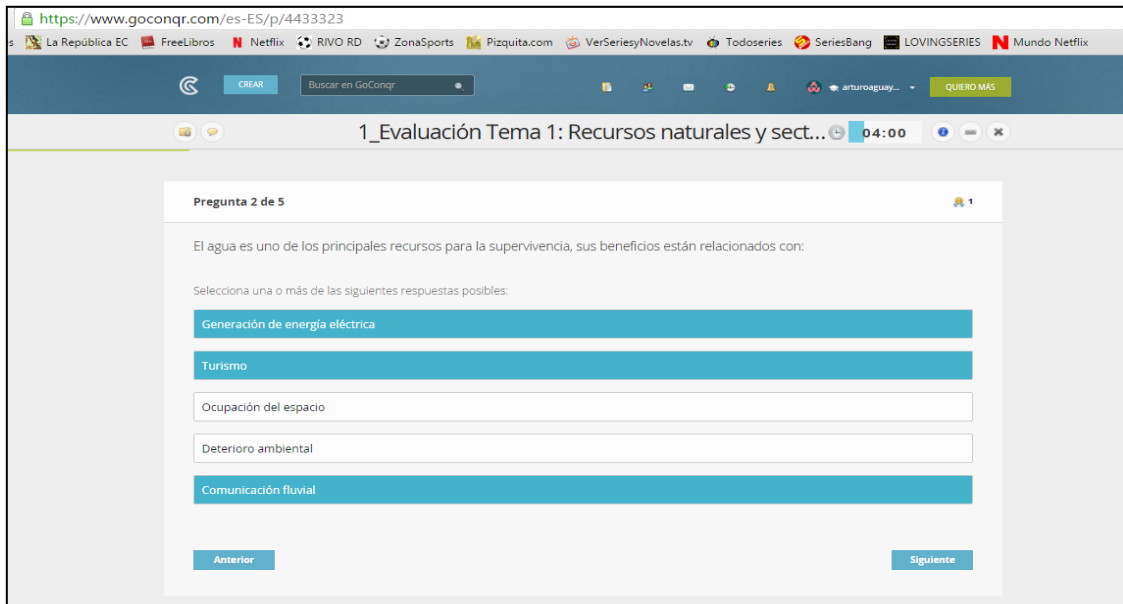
https://www.goconqr.com/es-ES/p/4433323

s La República EC FreeLibros Netflix RIVO RD ZonaSports Pizquita.com VerSeriesyNovelas.tv Todoseries SeriesBang LOVINGSERIES Mundo Netflix

CREAR Buscar en GoConqr arturoaguay... QUIERO MÁS

1_Evaluación Tema 1: Recursos naturales y sect... 04:00

Pregunta 2 de 5

1

El agua es uno de los principales recursos para la supervivencia, sus beneficios están relacionados con:

Selecciona una o más de las siguientes respuestas posibles:

Generación de energía eléctrica

Turismo

Ocupación del espacio

Deterioro ambiental

Comunicación fluvial

Anterior

Siguiente